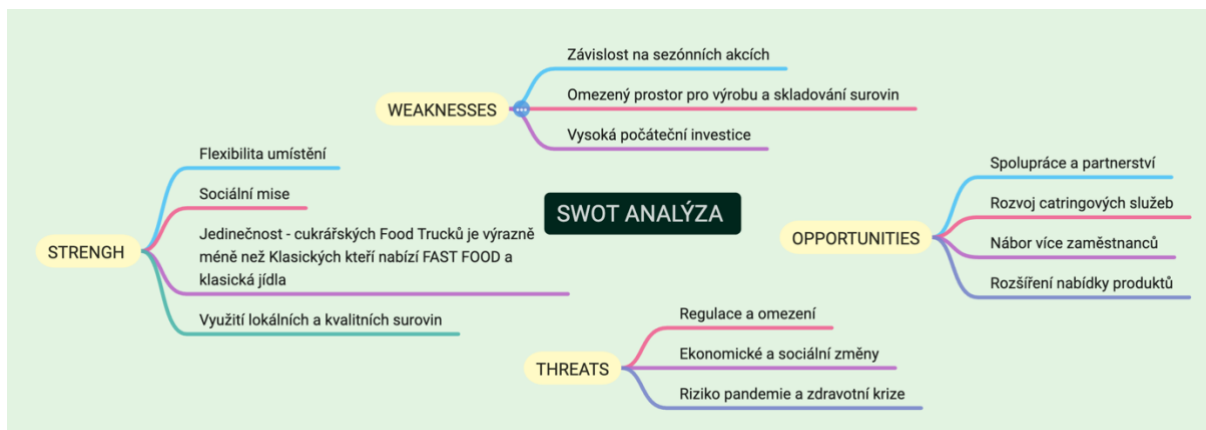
SWOT ANALÝZA

WEAKNESSES

Závislost na sezónních akcích

Omezený prostor pro výrobu a skladování surovin

Vysoká počáteční investice

STRENGH

Flexibilita umístění

Sociální mise

Jedinečnost - cukrářských Food Trucků je výrazně méně než Klasických kteří nabízí FAST FOOD a klasická jídla

Využití lokálních a kvalitních surovin

OPPORTUNITIES

Spolupráce a partnerství

Rozvoj catringových služeb

Nábor více zaměstnanců

Rozšíření nabídky produktů

THREATS

Regulace a omezení

Ekonomické a sociální změny

Riziko pandemie a zdravotní krize